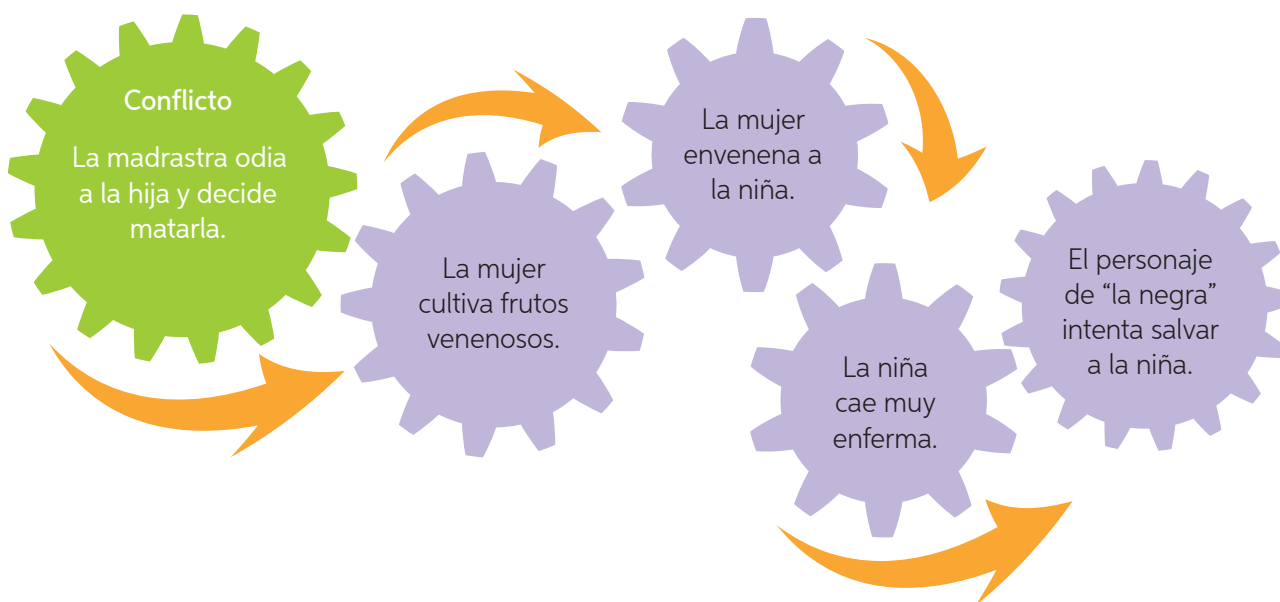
Conflicto
La madrastra odia a la hija y decide matarla.

La mujer cultiva frutos venenosos.

La mujer envenena a la niña.

La niña cae muy enferma.

El personaje de “la negra” intenta salvar a la niña.